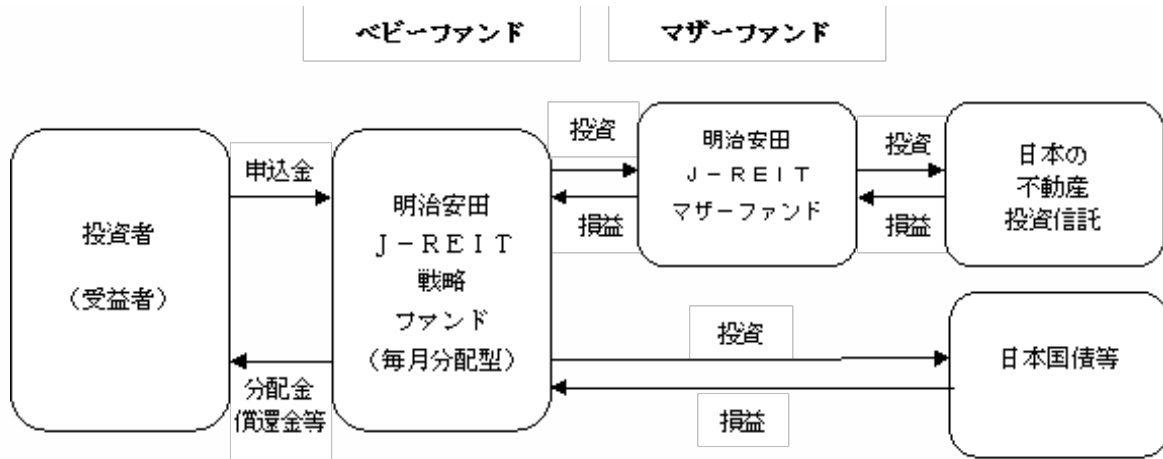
ベビーファンド

マザーファンド

投資者

（受益者）

申込金

分配金
償還金等

明治安田
J－REIT
戦略
ファンド
（毎月分配型）

投資

損益

明治安田
J－REIT
マザーファンド

投資

損益

日本の
不動産
投資信託

投資

損益

日本国債等